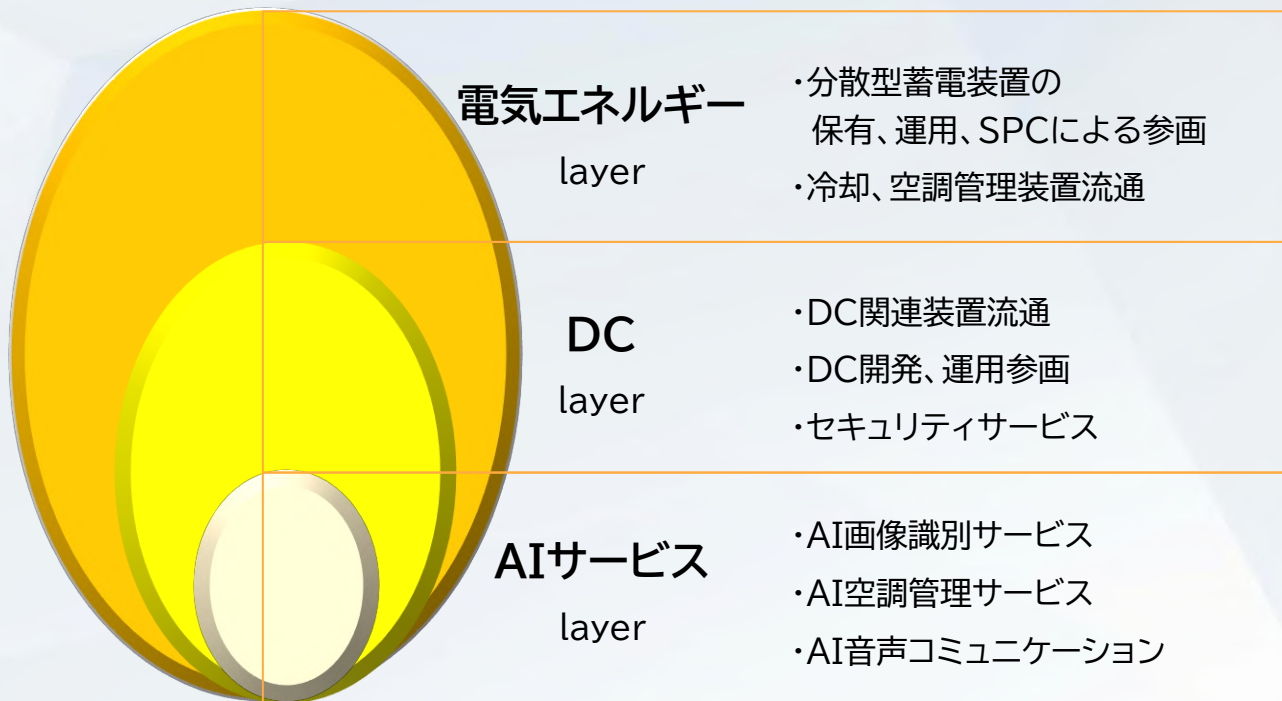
電気エネルギー
layer

・分散型蓄電装置の保有、運用、SPCによる参画
・冷却、空調管理装置流通

DC
layer

・DC関連装置流通
・DC開発、運用参画
・セキュリティサービス

AIサービス
layer

・AI画像識別サービス
・AI空調管理サービス
・AI音声コミュニケーション